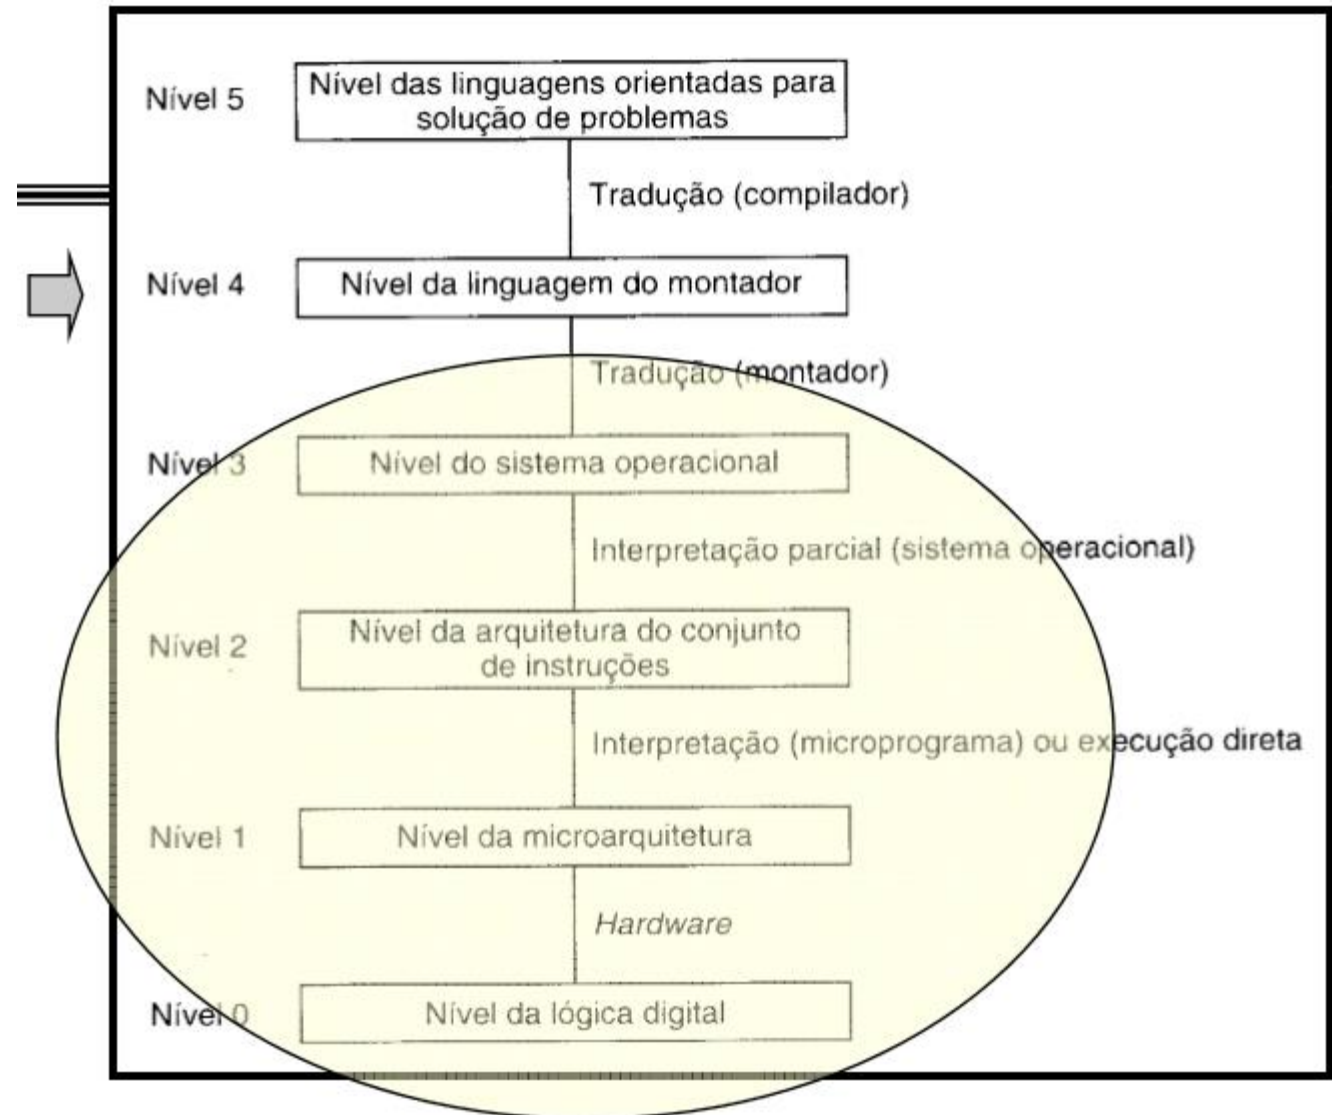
Nível 5 Nível das linguagens orientadas para solução de problemas

Tradução (compilador)

Nível 4 Nível da linguagem do montador

Tradução (montador)

Nível 3 Nível do sistema operacional

Interpretação parcial (sistema operacional)

Nível 2 Nível da arquitetura do conjunto de instruções

Interpretação (microprograma) ou execução direta

Nível 1 Nível da microarquitetura

Hardware

Nível 0 Nível da lógica digital